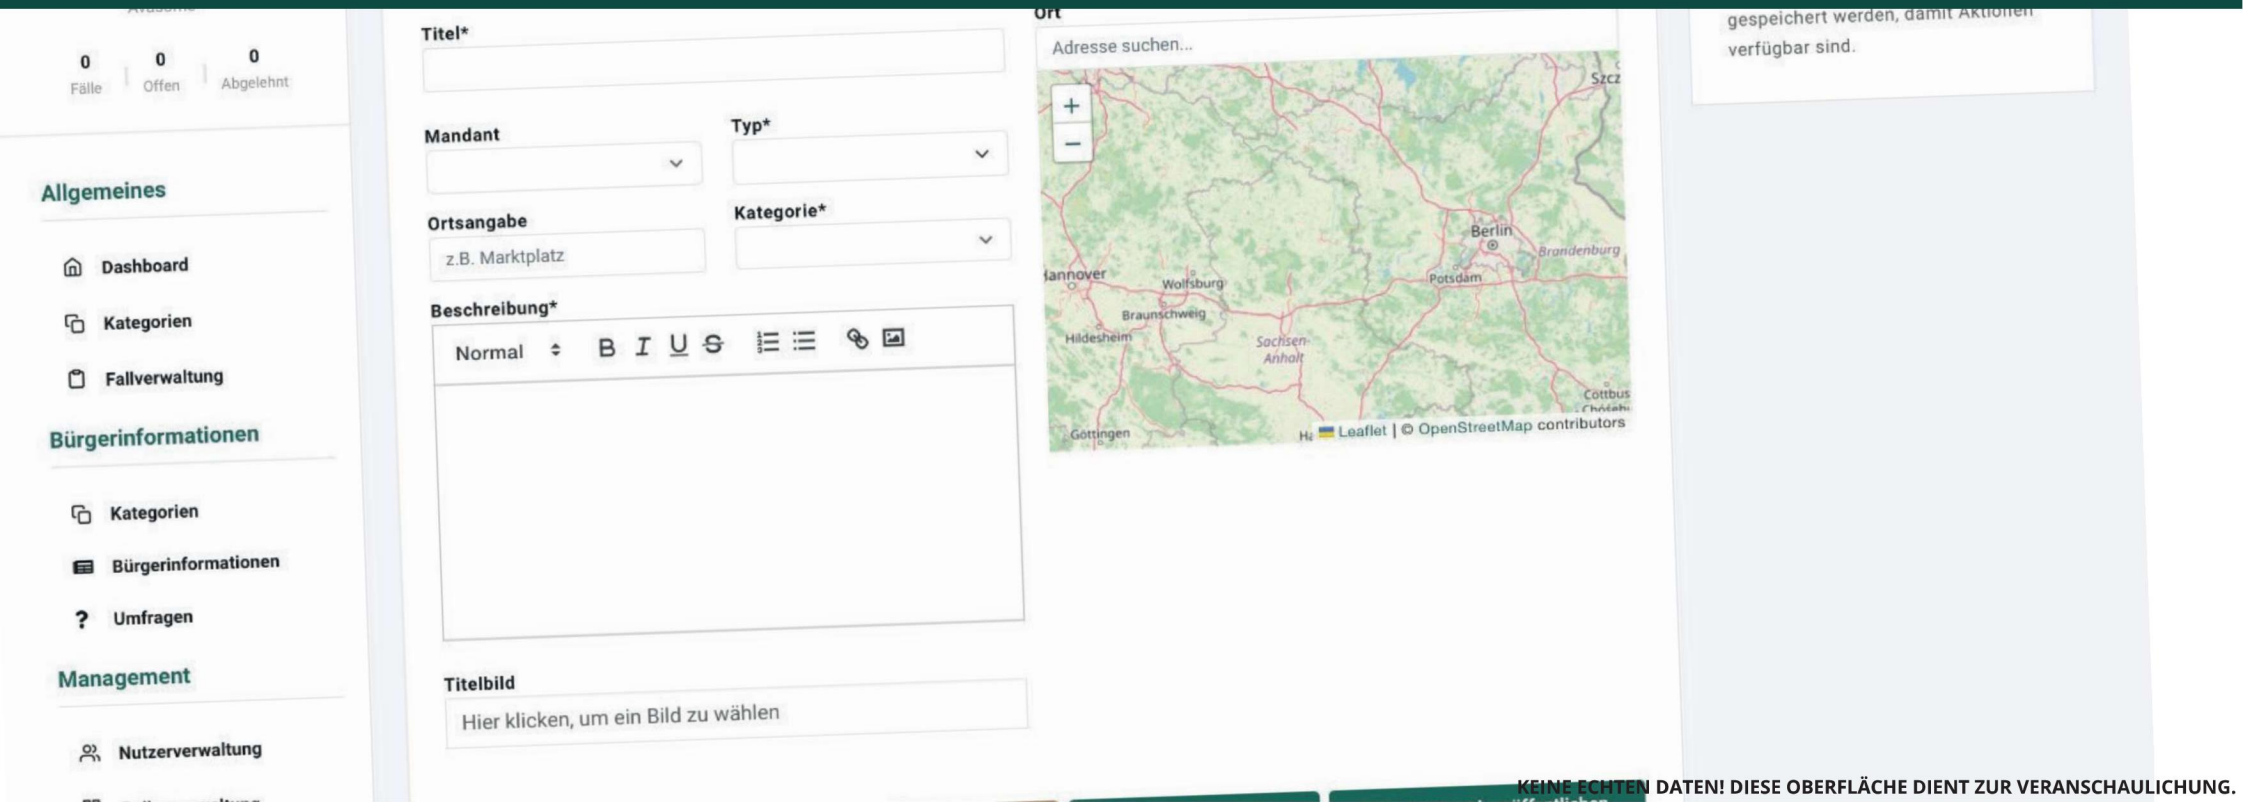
0 Fälle | 0 Offen | 0 Abgelehnt

Allgemeines

Dashboard

Kategorien

Fallverwaltung

Bürgerinformationen

Kategorien

Bürgerinformationen

Umfragen

Management

Nutzerverwaltung

Titel*

Mandant

Typ*

Ortsangabe

z.B. Marktplatz

Kategorie*

Beschreibung*

Normal

Titelbild

Hier klicken, um ein Bild zu wählen

Ort

Adresse suchen...

+
−

Szcz
Berlin
Brandenburg
Hannover
Wolfsburg
Potsdam
Braunschweig
Hildesheim
Sachsen-Anhalt
Cottbus
Göttingen

Leaflet | © OpenStreetMap contributors

gespeichert werden, damit Aktionen verfügbar sind.

KEINE ECHTEN DATEN! DIESE OBERFLÄCHE DIENT ZUR VERANSCHAULICHUNG.